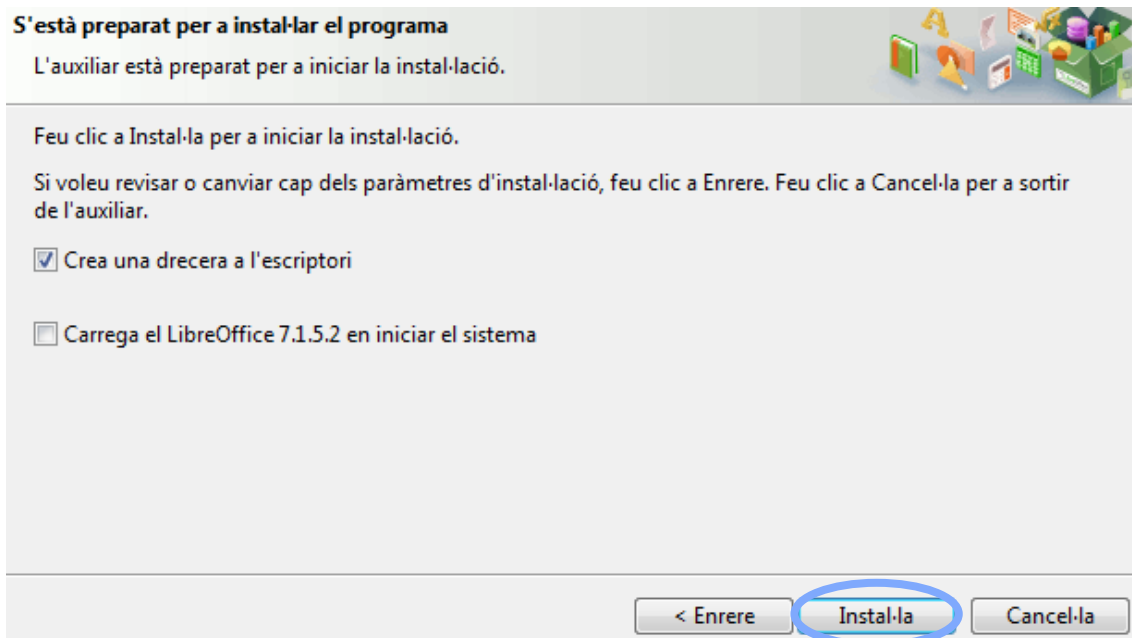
S'està preparat per a instal·lar el programa

L'auxiliar està preparat per a iniciar la instal·lació.

Feu clic a Instal·la per a iniciar la instal·lació.

Si voleu revisar o canviar cap dels paràmetres d'instal·lació, feu clic a Enrere. Feu clic a Cancel·la per a sortir de l'auxiliar.

Crea una drecera a l'escriptori

Carrega el LibreOffice 7.1.5.2 en iniciar el sistema

< Enrere

Instal·la

Cancel·la